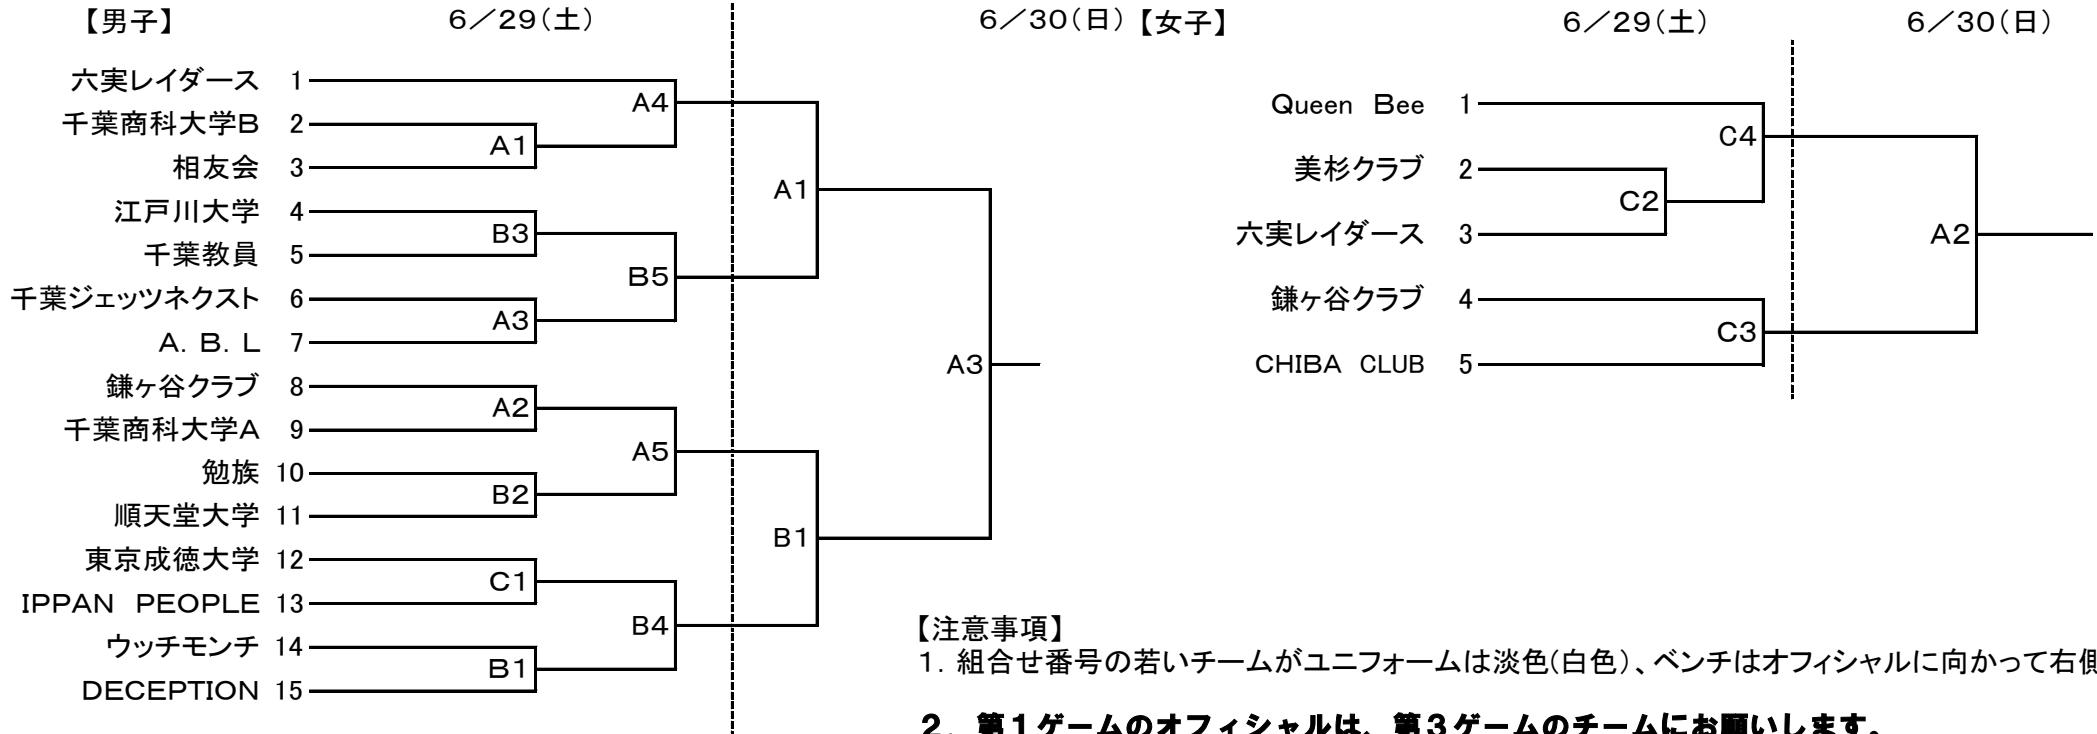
【男子】 6／29(土) 6／30(日)

六実レイダース 1
千葉商科大学B 2
相友会 3
江戸川大学 4
千葉教員 5
千葉ジェッツネクスト 6
A. B. L 7
鎌ヶ谷クラブ 8
千葉商科大学A 9
勉族 10
順天堂大学 11
東京成徳大学 12
IPPAN PEOPLE 13
ウッチモンチ 14
DECEPTION 15

A4
A1
B3
B5
A3
A2
A5
B2
C1
B4
B1
A1
B1
A3

【女子】 6／29(土) 6／30(日)

Queen Bee 1
美杉クラブ 2
六実レイダース 3
鎌ヶ谷クラブ 4
CHIBA CLUB 5

C4
C2
C3
A2

【注意事項】
1. 組合せ番号の若いチームがユニフォームは淡色(白色)、ベンチはオフィシャルに向かって右側

2. 第１ゲームのオフィシャルは、第３ゲームのチームにお願いします。